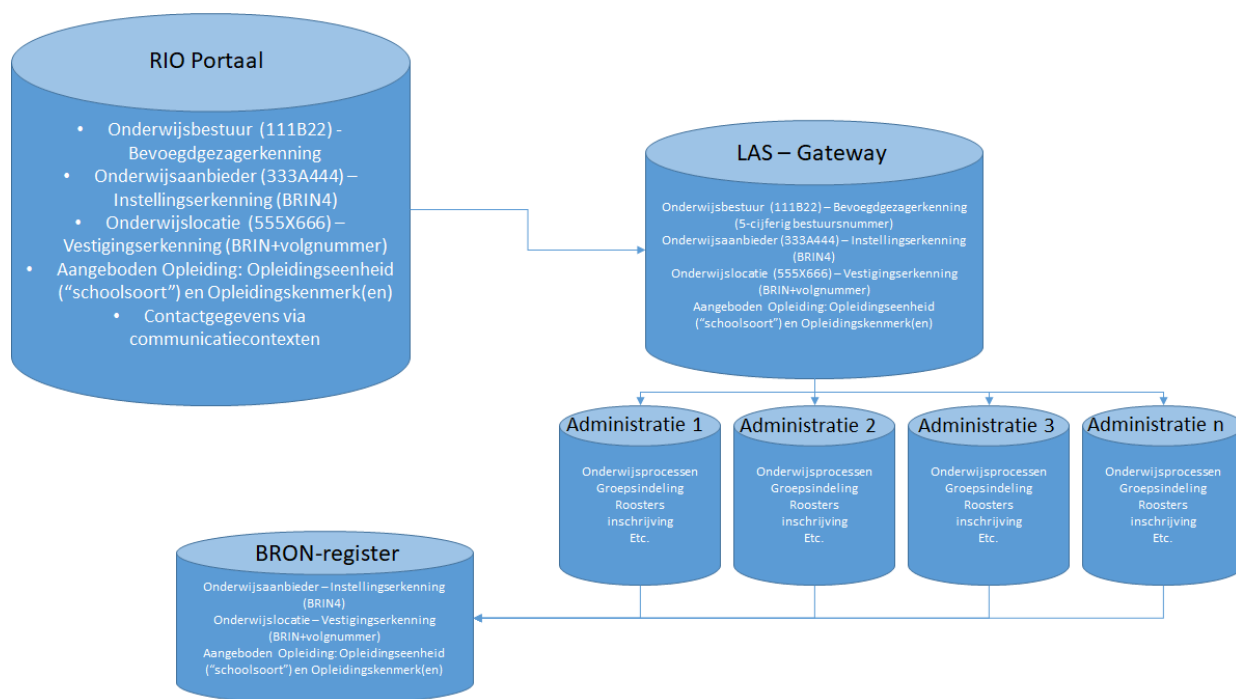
RIO Portaal

• Onderwijsbestuur (111B22) - Bevoegdgezagerkenning
• Onderwijsaanbieder (333A444) – Instellingserkenning (BRIN4)
• Onderwijslocatie (555X666) – Vestigingserkenning (BRIN+volgnummer)
• Aangeboden Opleiding: Opleidingseenheid ("schoolsoort") en Opleidingskenmerk(en)
• Contactgegevens via communicatiecontexten

LAS – Gateway

Onderwijsbestuur (111B22) – Bevoegdgezagerkenning (5-cijferig bestuursnummer)
Onderwijsaanbieder (333A444) – Instellingserkenning (BRIN4)
Onderwijslocatie (555X666) – Vestigingserkenning (BRIN+volgnummer)
Aangeboden Opleiding: Opleidingseenheid ("schoolsoort") en Opleidingskenmerk(en)

Administratie 1
Onderwijsprocessen
Groepsindeling
Roosters
inschrijving
Etc.

Administratie 2
Onderwijsprocessen
Groepsindeling
Roosters
inschrijving
Etc.

Administratie 3
Onderwijsprocessen
Groepsindeling
Roosters
inschrijving
Etc.

Administratie n
Onderwijsprocessen
Groepsindeling
Roosters
inschrijving
Etc.

BRON-register

Onderwijsaanbieder – Instellingserkenning (BRIN4)
Onderwijslocatie – Vestigingserkenning (BRIN+volgnummer)
Aangeboden Opleiding: Opleidingseenheid ("schoolsoort") en Opleidingskenmerk(en)